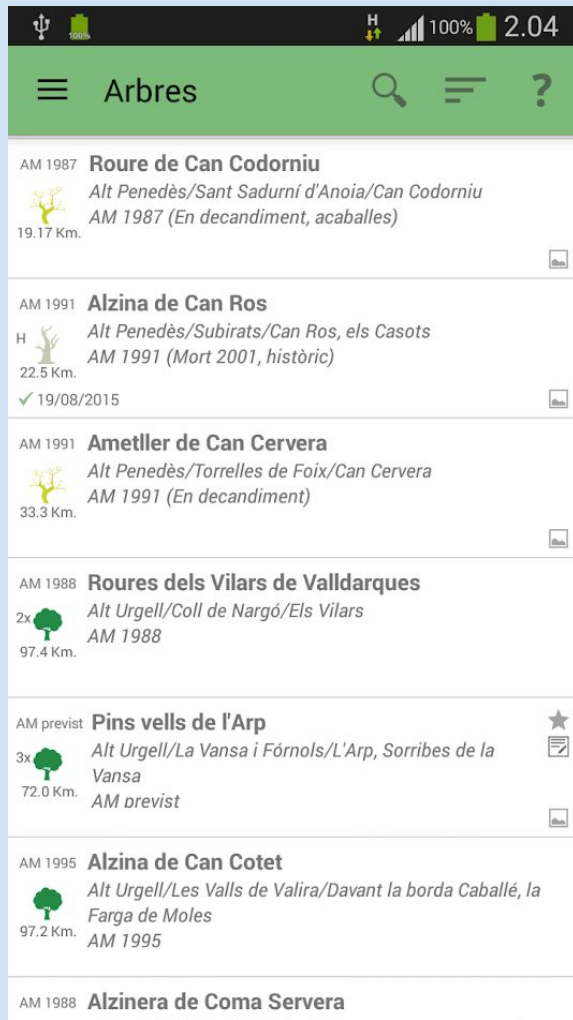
100% H 100% 2.04

Arbres ?

AM 1987 Roure de Can Codorniu
Alt Penedès/Sant Sadurní d'Anoia/Can Codorniu
AM 1987 (En decandiment, acaballes)
19.17 Km.

AM 1991 Alzina de Can Ros
Alt Penedès/Subirats/Can Ros, els Casots
AM 1991 (Mort 2001, històric)
H
22.5 Km.
✓ 19/08/2015

AM 1991 Ametller de Can Cervera
Alt Penedès/Torrelles de Foix/Can Cervera
AM 1991 (En decandiment)
33.3 Km.

AM 1988 Roures dels Vilars de Valldarques
Alt Urgell/Coll de Nargó/Els Vilars
AM 1988
2x
97.4 Km.

AM previst Pins vells de l'Arp
Alt Urgell/La Vansa i Fórnols/L'Arp, Sorribes de la Vansa
AM previst
3x
72.0 Km.

AM 1995 Alzina de Can Cotet
Alt Urgell/Les Valls de Valira/Davant la borda Caballé, la Farga de Moles
AM 1995
97.2 Km.

AM 1988 Alzinera de Coma Servera